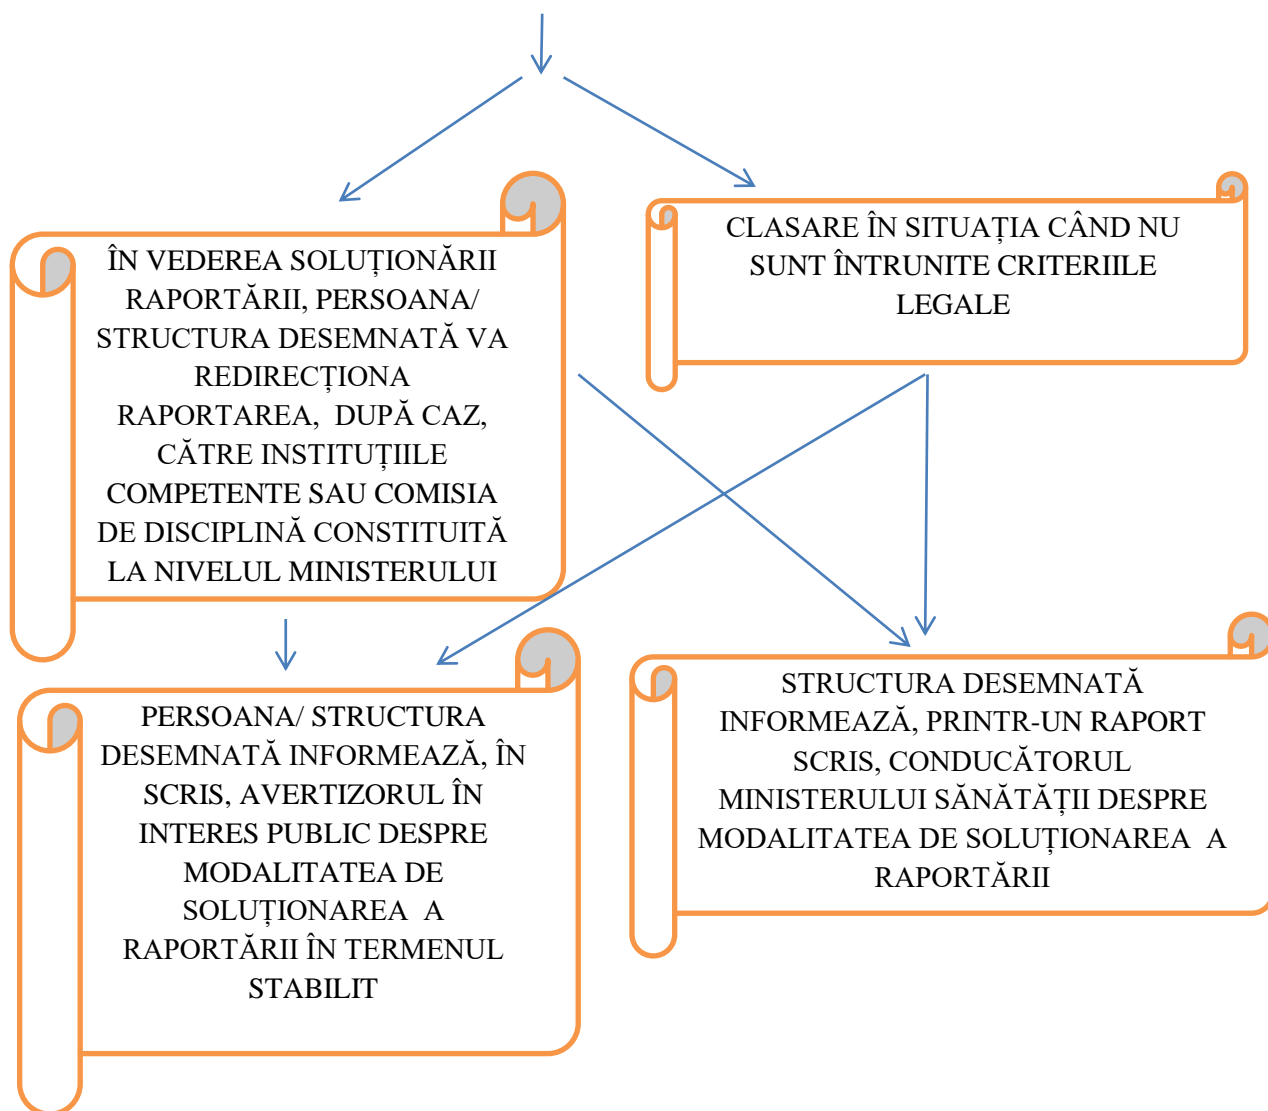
ÎN VEDEREA SOLUȚIONĂRII RAPORTĂRII, PERSOANA/ STRUCTURA DESEMNATĂ VA REDIRECȚIONA RAPORTAREA, DUPĂ CAZ, CĂTRE INSTITUȚIILE COMPETENTE SAU COMISIA DE DISCIPLINĂ CONSTITUITĂ LA NIVELUL MINISTERULUI

CLASARE ÎN SITUAȚIA CÂND NU SUNT ÎNTRUNITE CRITERIILE LEGALE

PERSOANA/ STRUCTURA DESEMNATĂ INFORMEAZĂ, ÎN SCRIS, AVERTIZORUL ÎN INTERES PUBLIC DESPRE MODALITATEA DE SOLUȚIONAREA A RAPORTĂRII ÎN TERMENUL STABILIT

STRUCTURA DESEMNATĂ INFORMEAZĂ, PRINTR-UN RAPORT SCRIS, CONDUCĂTORUL MINISTERULUI SĂNĂTĂȚII DESPRE MODALITATEA DE SOLUȚIONAREA A RAPORTĂRII